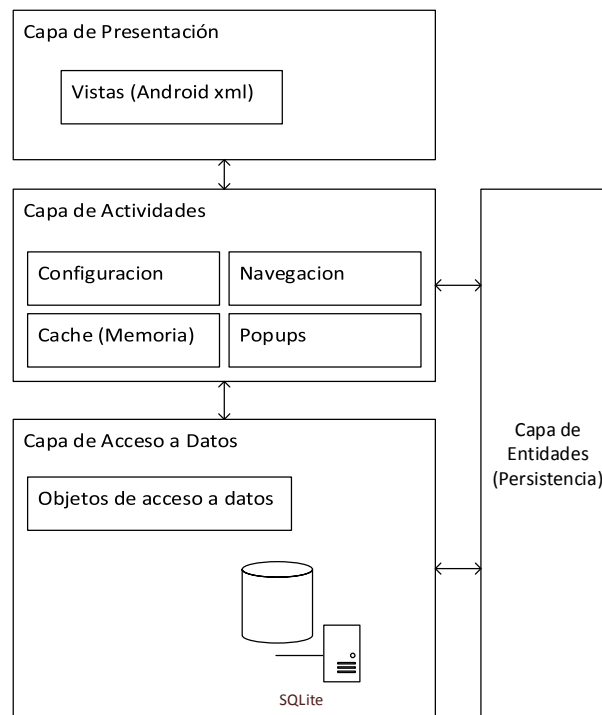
Capa de Presentación

Vistas (Android xml)

Capa de Actividades

Configuracion

Navegacion

Cache (Memoria)

Popups

Capa de Acceso a Datos

Objetos de acceso a datos

SQLite

Capa de Entidades (Persistencia)